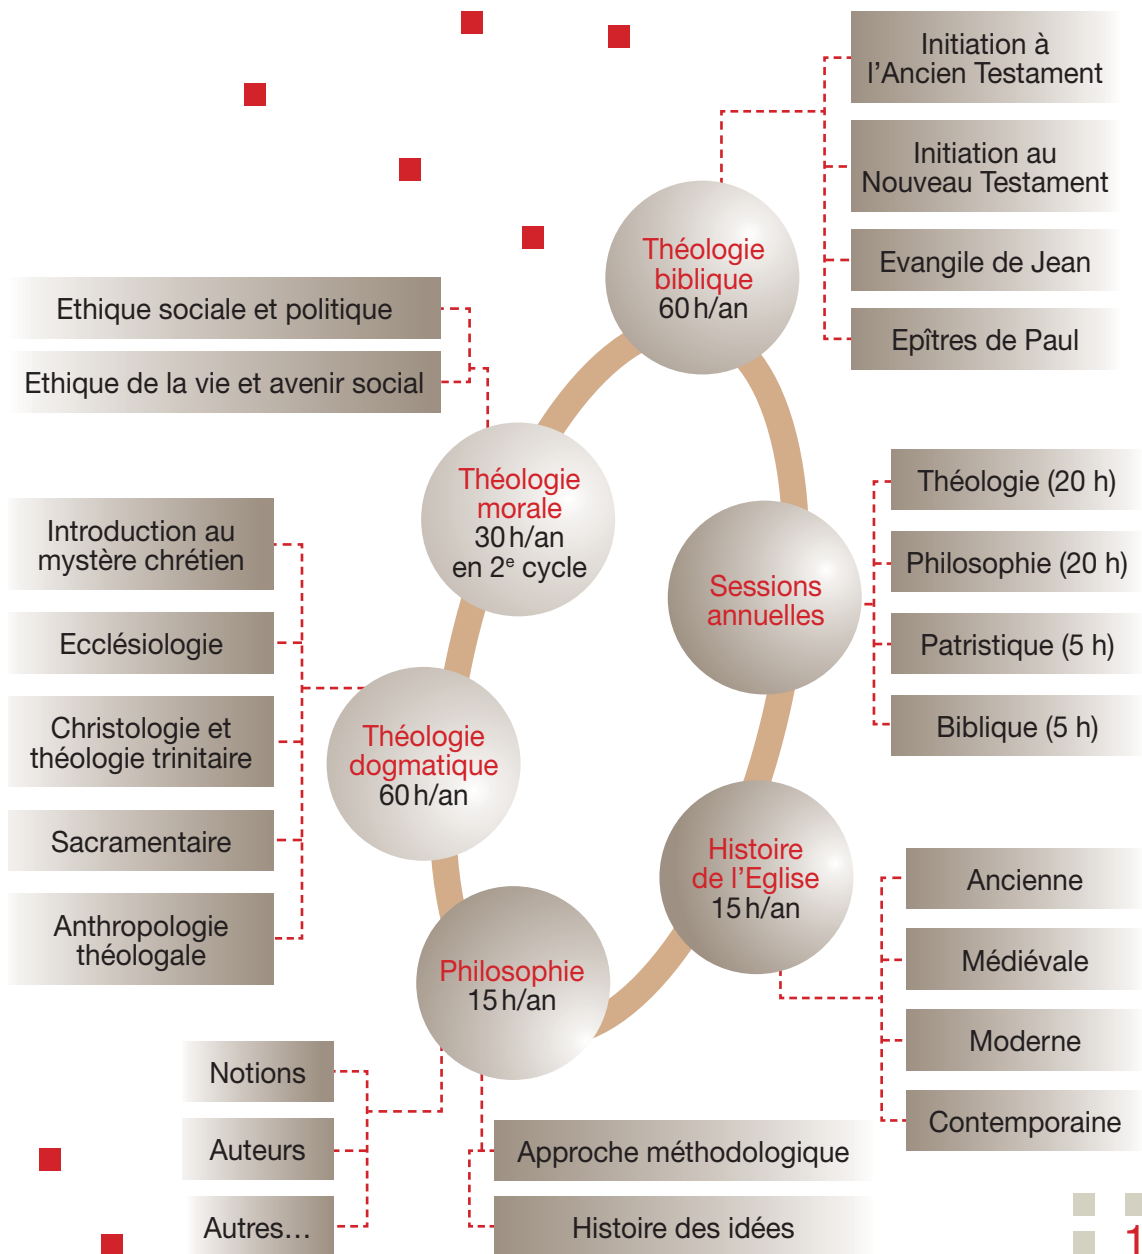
Initiation à l'Ancien Testament

Initiation au Nouveau Testament

Evangile de Jean

Epîtres de Paul

Théologie biblique 60 h/an

Ethique sociale et politique

Ethique de la vie et avenir social

Théologie morale 30 h/an en 2$^{e}$ cycle

Sessions annuelles

Théologie (20 h)

Philosophie (20 h)

Patristique (5 h)

Biblique (5 h)

Introduction au mystère chrétien

Ecclésiologie

Christologie et théologie trinitaire

Sacramentaire

Anthropologie théologale

Théologie dogmatique 60 h/an

Histoire de l'Eglise 15 h/an

Ancienne

Médiévale

Moderne

Contemporaine

Philosophie 15 h/an

Notions

Auteurs

Autres…

Approche méthodologique

Histoire des idées

1